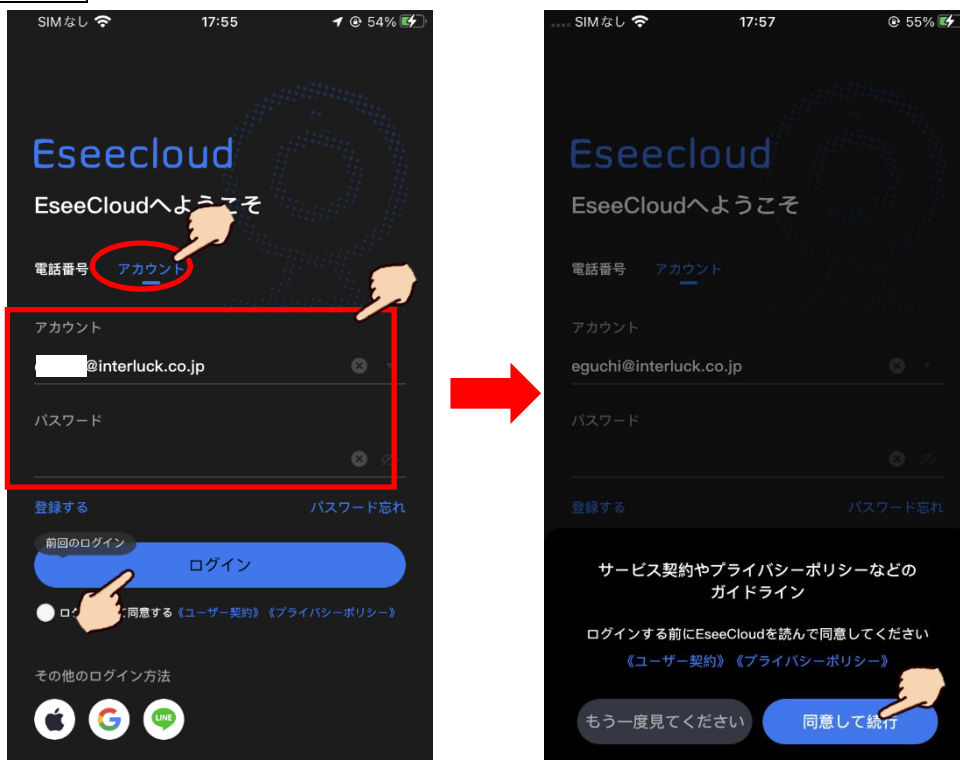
SIMなし 17:55 54%

Eseecloud

EseeCloudへようこそ

電話番号 アカウント

アカウント

@interluck.co.jp

パスワード

登録する パスワード忘れ

前回のログイン

ログイン

ログ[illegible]に同意する《ユーザー契約》《プライバシーポリシー》

その他のログイン方法

LINE

SIMなし 17:57 55%

Eseecloud

EseeCloudへようこそ

電話番号 アカウント

アカウント

eguchi@interluck.co.jp

パスワード

登録する パスワード忘れ

サービス契約やプライバシーポリシーなどのガイドライン

ログインする前にEseeCloudを読んで同意してください

《ユーザー契約》《プライバシーポリシー》

もう一度見てください 同意して続行